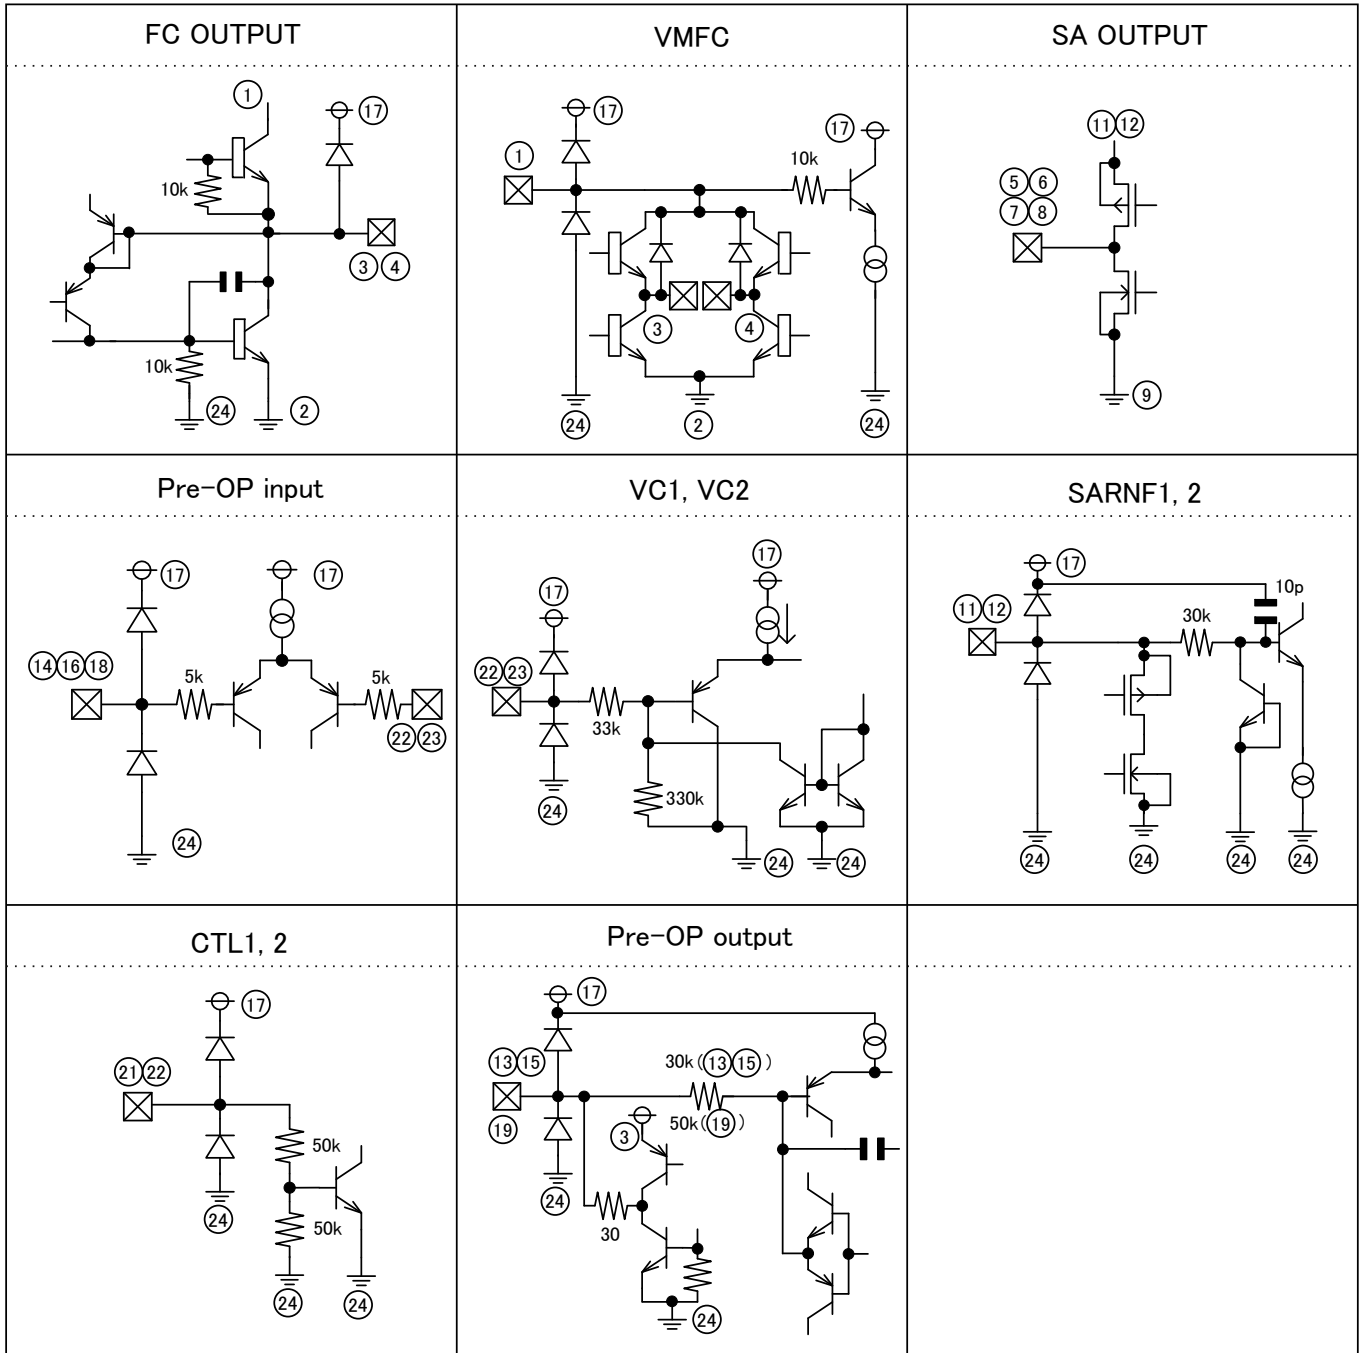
FC OUTPUT

①
⑰
10k
③④
10k
㉔ ②

VMFC

⑰
①
⑰
10k
③ ④
㉔ ② ㉔

SA OUTPUT

⑪⑫
⑤⑥
⑦⑧
⑨

Pre-OP input

⑰ ⑰
⑭⑯⑱
5k 5k
㉒㉓
㉔

VC1, VC2

⑰
⑰
㉒㉓
33k
330k
㉔
㉔ ㉔

SARNF1, 2

⑰
10p
⑪⑫
30k
㉔ ㉔ ㉔ ㉔

CTL1, 2

⑰
㉑㉒
50k
㉔
50k
㉔ ㉔

Pre-OP output

⑰
⑬⑮
30k (⑬⑮)
50k (⑲)
⑲
③
㉔
30
㉔